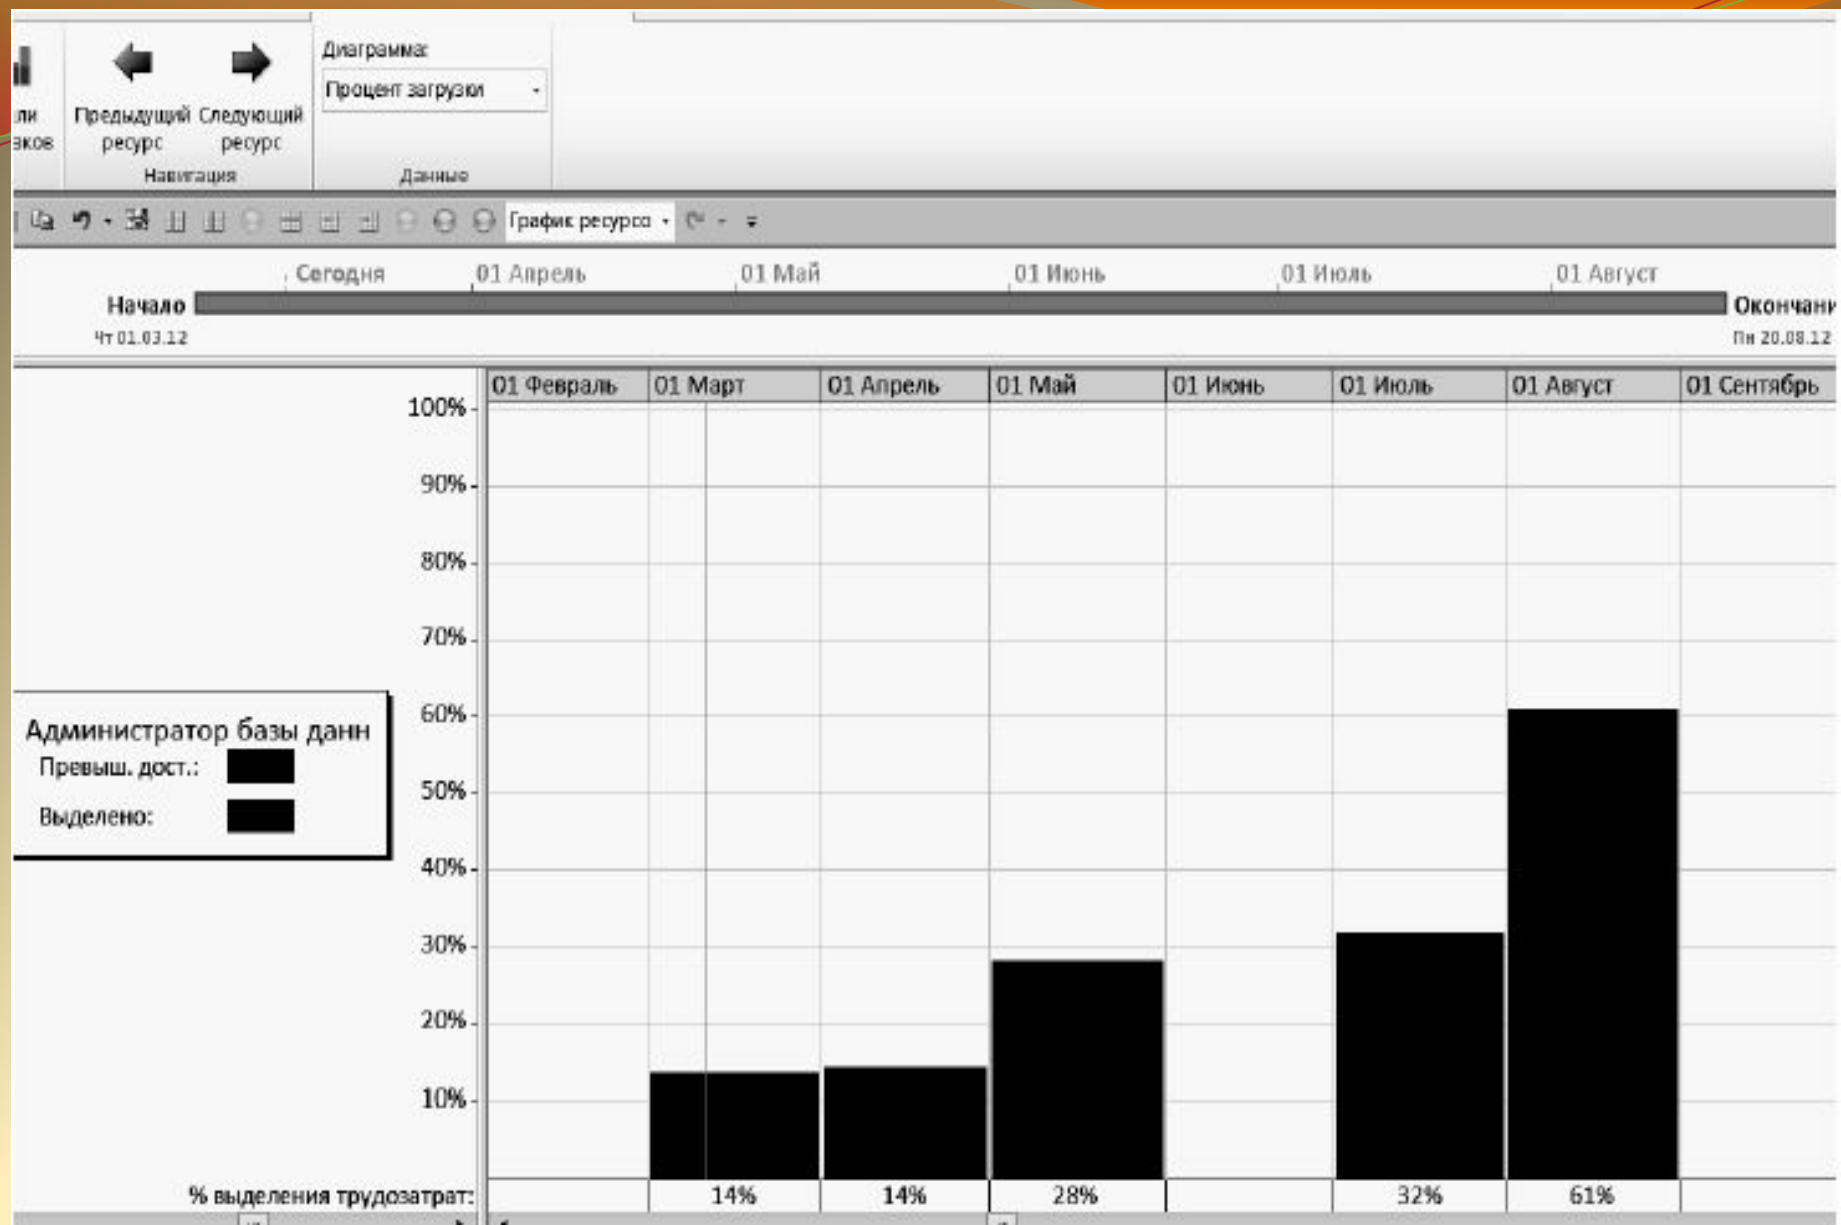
ли
зков

Предыдущий ресурс
Следующий ресурс
Навигация

Диаграмма:
Процент загрузки
Данные

График ресурсо

Сегодня
01 Апрель
01 Май
01 Июнь
01 Июль
01 Август
Начало
Чт 01.03.12
Окончани
Пн 20.08.12

| 01 Февраль | 01 Март | 01 Апрель | 01 Май | 01 Июнь | 01 Июль | 01 Август | 01 Сентябрь |
|---|---|---|---|---|---|---|---|

100%
90%
80%
70%
60%
50%
40%
30%
20%
10%

Администратор базы данн
Превыш. дост.:
Выделено:

| % выделения трудозатрат: | | 14% | 14% | 28% | | 32% | 61% | |
|---|---|---|---|---|---|---|---|---|